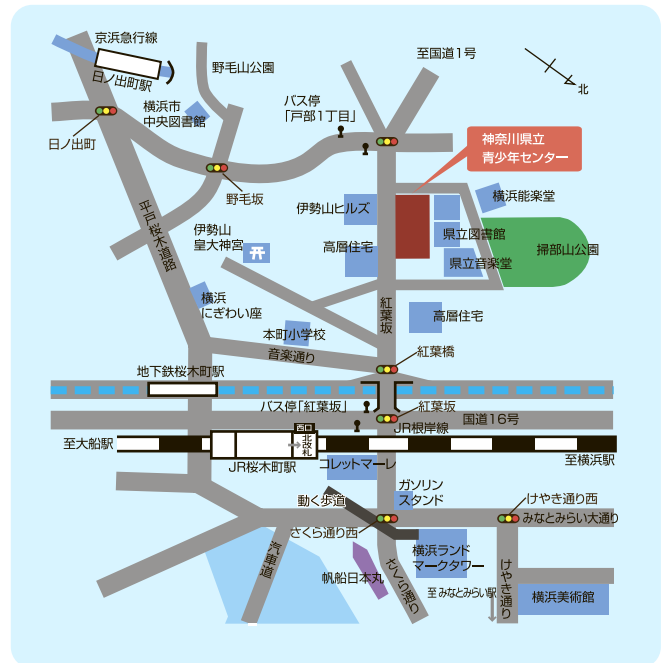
京浜急行線
日ノ出町駅
野毛山公園
至国道1号
北
横浜市
中央図書館
日ノ出町
バス停
「戸部1丁目」
神奈川県立
青少年センター
野毛坂
横浜能楽堂
伊勢山ヒルズ
平戸桜木道路
伊勢山
皇大神宮
県立図書館
掃部山公園
高層住宅
県立音楽堂
横浜
にぎわい座
紅葉坂
高層住宅
本町小学校
音楽通り
紅葉橋
地下鉄桜木町駅
バス停「紅葉坂」
紅葉坂
国道16号
JR根岸線
至大船駅
西口
北改札
至横浜駅
JR桜木町駅
コレットマーレ
ガソリン
スタンド
動く歩道
けやき通り西
さくら通り西
みなとみらい大通り
汽車道
横浜ランド
マークタワー
さくら通り
帆船日本丸
至みなとみらい駅
けやき通り
横浜美術館